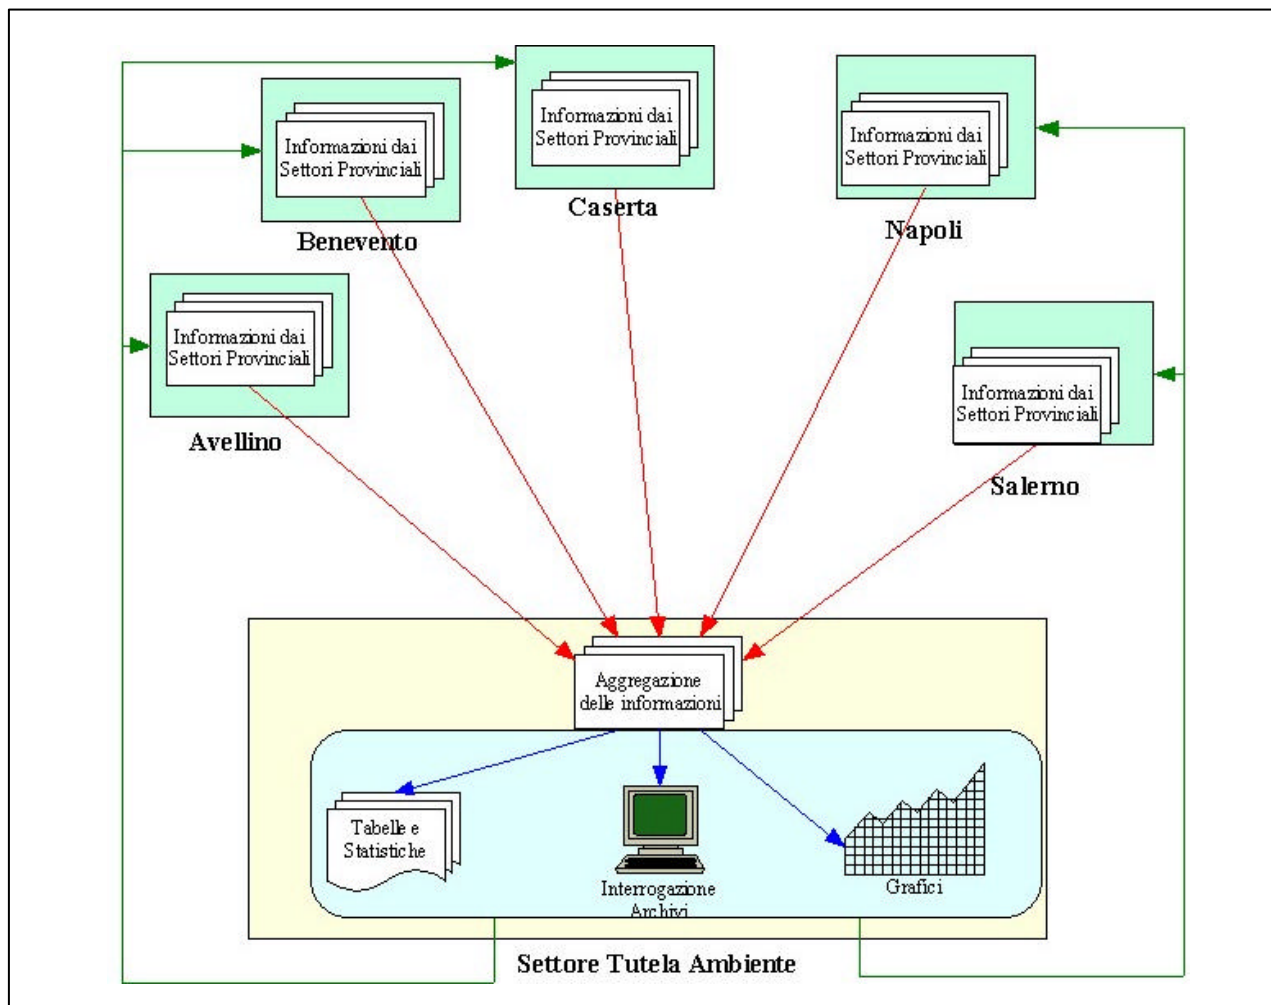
Informazioni dai Settori Provinciali

Caserta

Informazioni dai Settori Provinciali

Benevento

Informazioni dai Settori Provinciali

Napoli

Informazioni dai Settori Provinciali

Avellino

Informazioni dai Settori Provinciali

Salerno

Aggregazione delle informazioni

Tabelle e Statistiche

Interrogazione Archivi

Grafici

Settore Tutela Ambiente